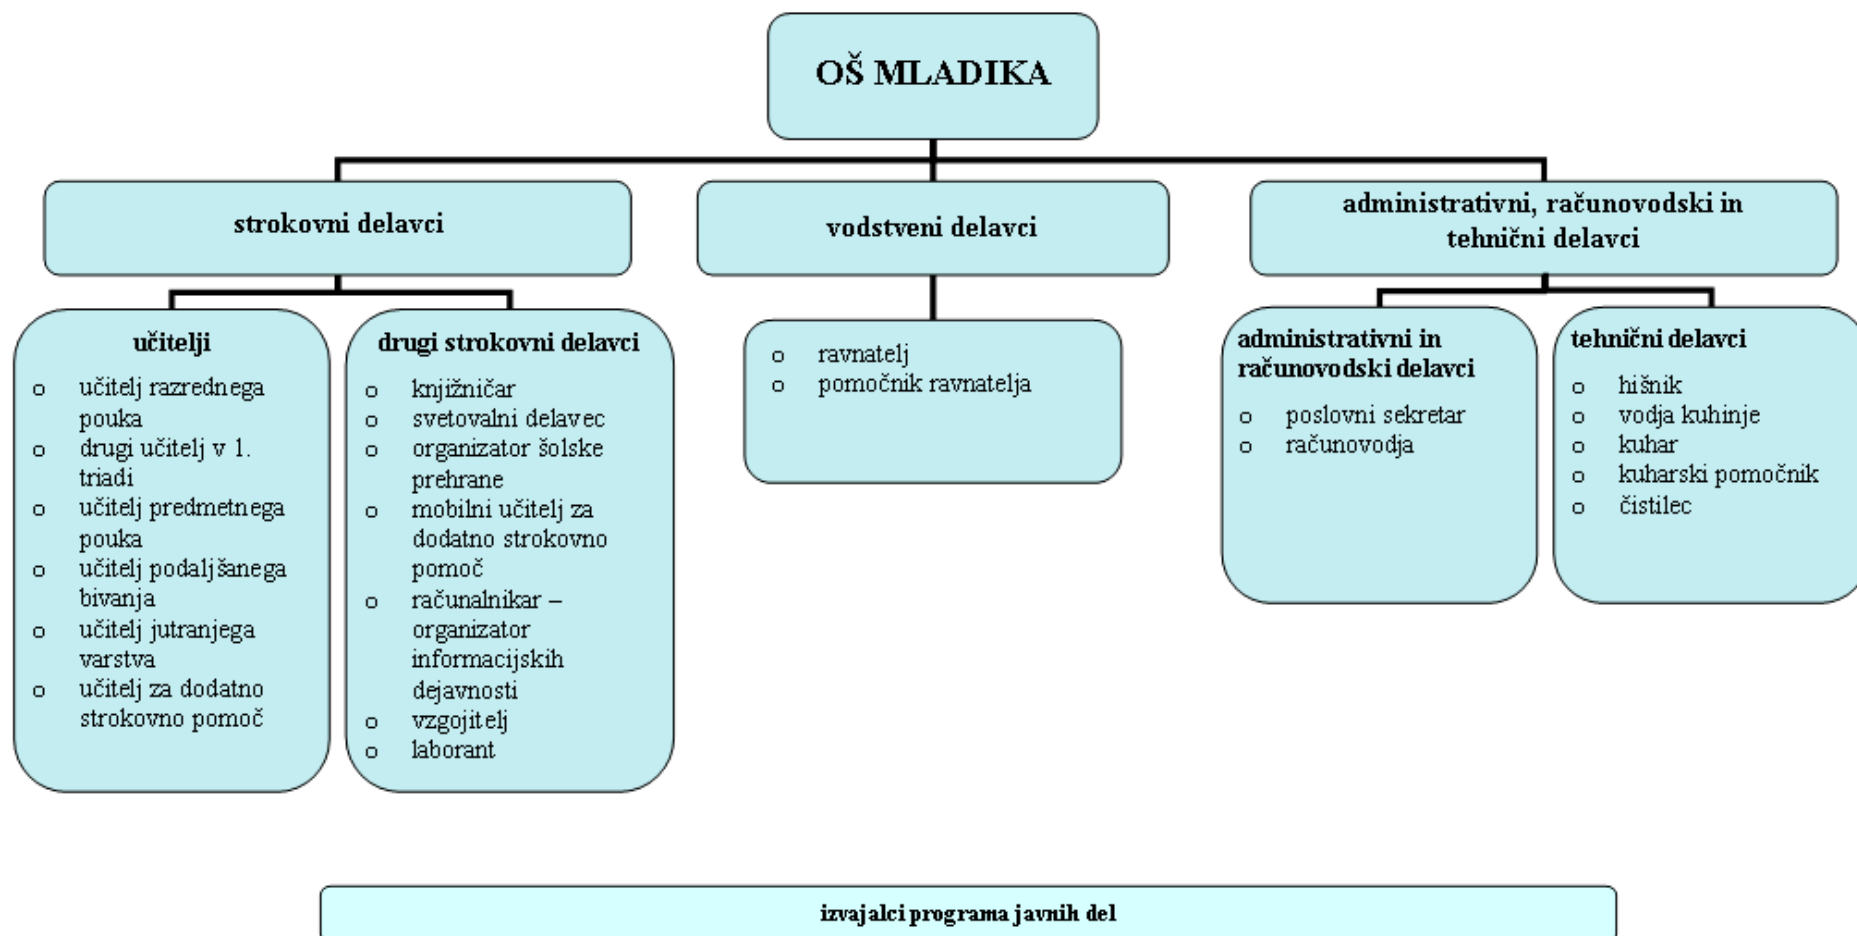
OŠ MLADIKA

strokovni delavci

učitelji

- učitelj razrednega pouka
- drugi učitelj v 1. triadi
- učitelj predmetnega pouka
- učitelj podaljšanega bivanja
- učitelj jutranjega varstva
- učitelj za dodatno strokovno pomoč

drugi strokovni delavci

- knjižničar
- svetovalni delavec
- organizator šolske prehrane
- mobilni učitelj za dodatno strokovno pomoč
- računalnikar – organizator informacijskih dejavnosti
- vzgojitelj
- laborant

vodstveni delavci

- ravnatelj
- pomočnik ravnatelja

administrativni, računovodski in tehnični delavci

administrativni in računovodski delavci

- poslovni sekretar
- računovodja

tehnični delavci

- hišnik
- vodja kuhinje
- kuhar
- kuharski pomočnik
- čistilec

izvajalci programa javnih del